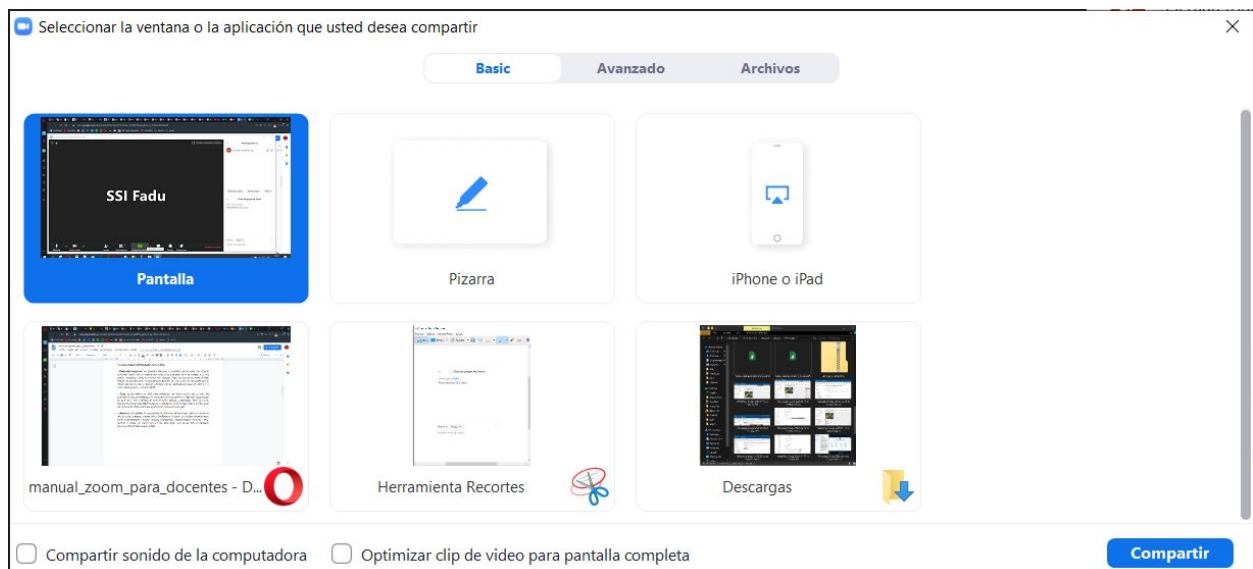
Seleccionar la ventana o la aplicación que usted desea compartir

Basic
Avanzado
Archivos

SSI Fadu

Pantalla

Pizarra

iPhone o iPad

manual_zoom_para_docentes - D...

Herramienta Recortes

Descargas

Compartir sonido de la computadora
Optimizar clip de video para pantalla completa

Compartir